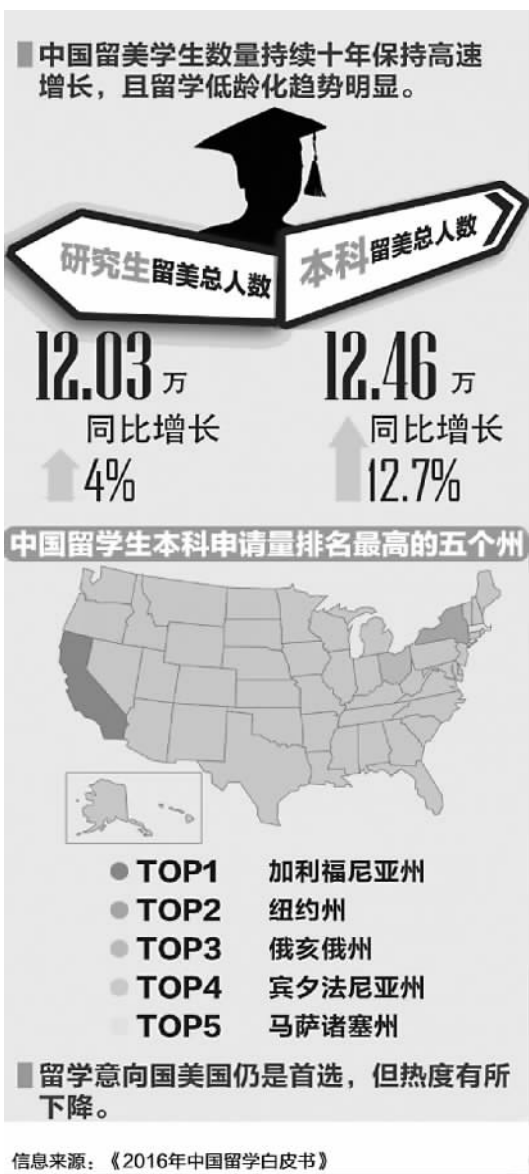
中国留美学生数量持续十年保持高速增长，且留学低龄化趋势明显。

研究生留美总人数

本科留美总人数

12.03万
同比增长
4%

12.46万
同比增长
12.7%

中国留学生本科申请量排名最高的五个州

TOP1 加利福尼亚州
TOP2 纽约州
TOP3 俄亥俄州
TOP4 宾夕法尼亚州
TOP5 马萨诸塞州

留学意向国美国仍是首选，但热度有所下降。

信息来源：《2016年中国留学白皮书》